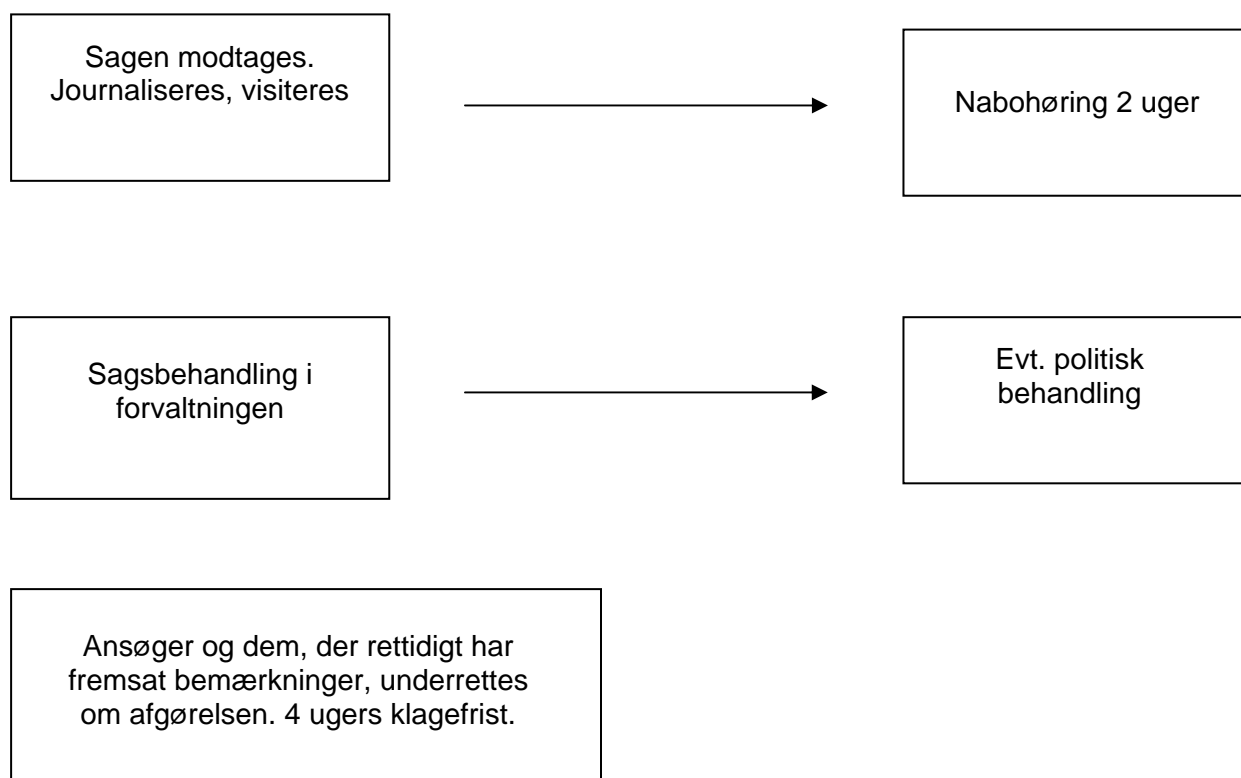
Sagen modtages. Journaliseres, visiteres

Nabohøring 2 uger

Sagsbehandling i forvaltningen

Evt. politisk behandling

Ansøger og dem, der rettidigt har fremsat bemærkninger, underrettes om afgørelsen. 4 ugers klagefrist.